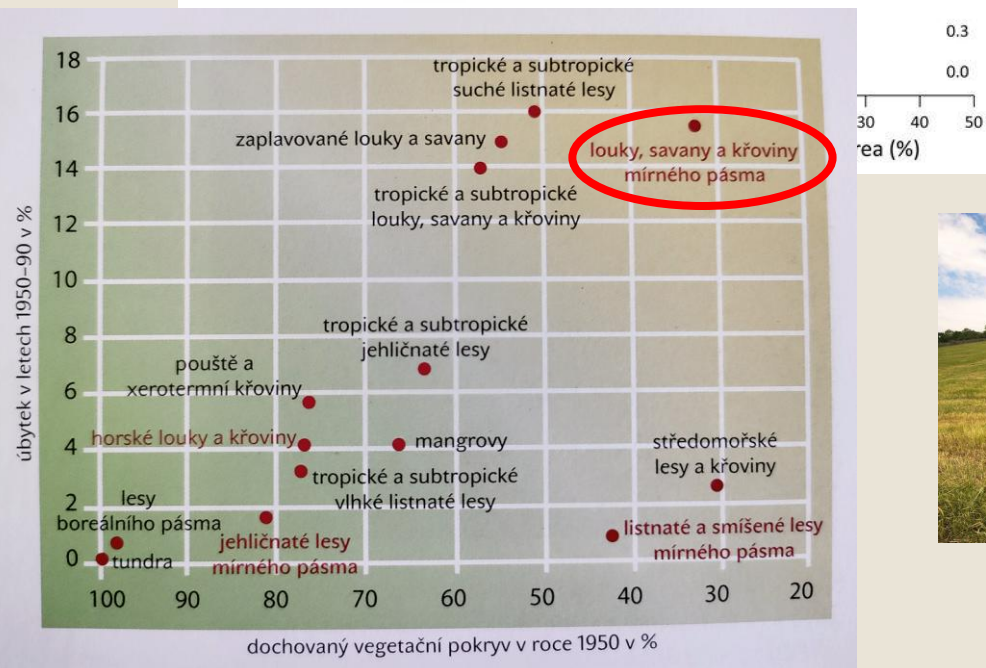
18
16
14
12
10
8
6
4
2
0

úbytek v letech 1950–90 v %

tropické a subtropické suché listnaté lesy

zaplavované louky a savany

louky, savany a křoviny mírného pásma

tropické a subtropické louky, savany a křoviny

tropické a subtropické jehličnaté lesy

pouště a xerotermní křoviny

horské louky a křoviny

mangrovy

středomořské lesy a křoviny

tropické a subtropické vlhké listnaté lesy

lesy boreálního pásma

tundra

jehličnaté lesy mírného pásma

listnaté a smíšené lesy mírného pásma

100 90 80 70 60 50 40 30 20

dochovaný vegetační pokryv v roce 1950 v %

0.3
0.0
30 40 50
rea (%)